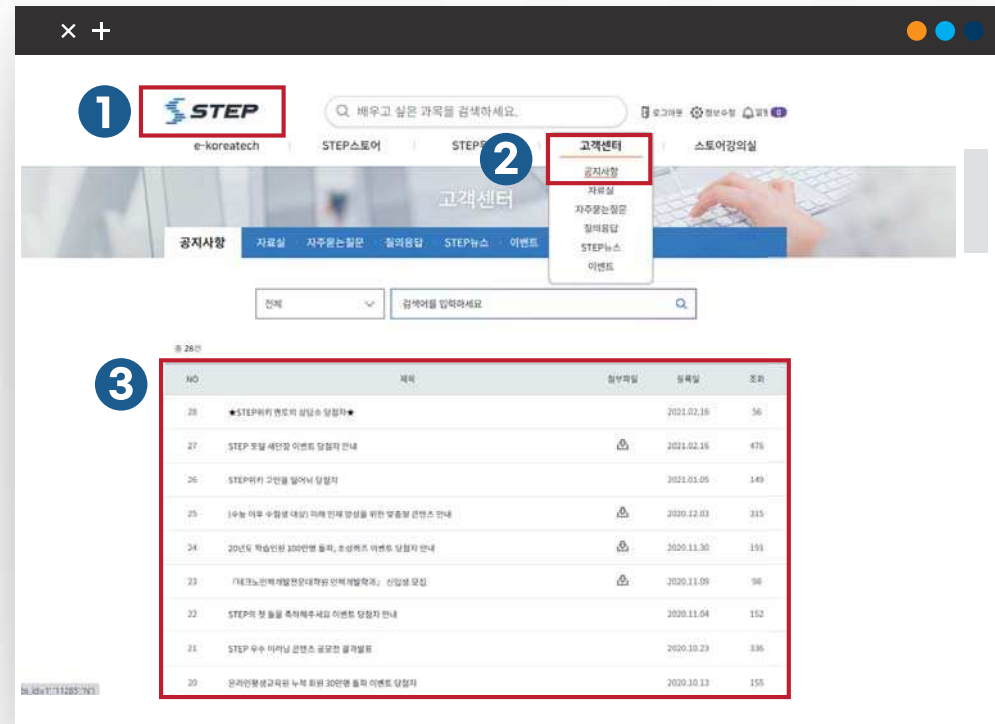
× +

1 STEP

Q 배우고 싶은 과목을 검색하세요.

로그아웃 정보수정 알림 0

e-koreatech | STEP스토어 | STEP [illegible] | 2 고객센터 | 스토어강의실

공지사항
자료실
자주묻는질문
질의응답
STEP뉴스
이벤트

고객센터

공지사항 | 자료실 | 자주묻는질문 | 질의응답 | STEP뉴스 | 이벤트

전체

검색어를 입력하세요

총 28건

3

| NO | 제목 | 첨부파일 | 등록일 | 조회 |
|---|---|---|---|---|
| 28 | ★STEP위키 퀀드의 심당소 당첨자★ | | 2021.02.16 | 56 |
| 27 | STEP 포털 세단장 이벤트 당첨자 안내 | | 2021.02.16 | 475 |
| 26 | STEP위키 고민을 말어녀 당첨자 | | 2021.01.05 | 149 |
| 25 | [수능 이후 수험생 대상] 미래 인재 양성을 위한 맞춤형 콘텐츠 안내 | | 2020.12.03 | 315 |
| 24 | 20년도 학습인원 100만명 돌파, 초성퀴즈 이벤트 당첨자 안내 | | 2020.11.30 | 191 |
| 23 | 「테크노인력개발전문대학원 인력개발학과」 신입생 모집 | | 2020.11.09 | 98 |
| 22 | STEP의 첫 돌을 축하해주세요 이벤트 당첨자 안내 | | 2020.11.04 | 152 |
| 21 | STEP 우수 이러닝 콘텐츠 공모전 결과발표 | | 2020.10.23 | 336 |
| 20 | 온라인평생교육원 누적 회원 30만명 돌파 이벤트 당첨자 | | 2020.10.13 | 155 |

bs.idx('11285','N')